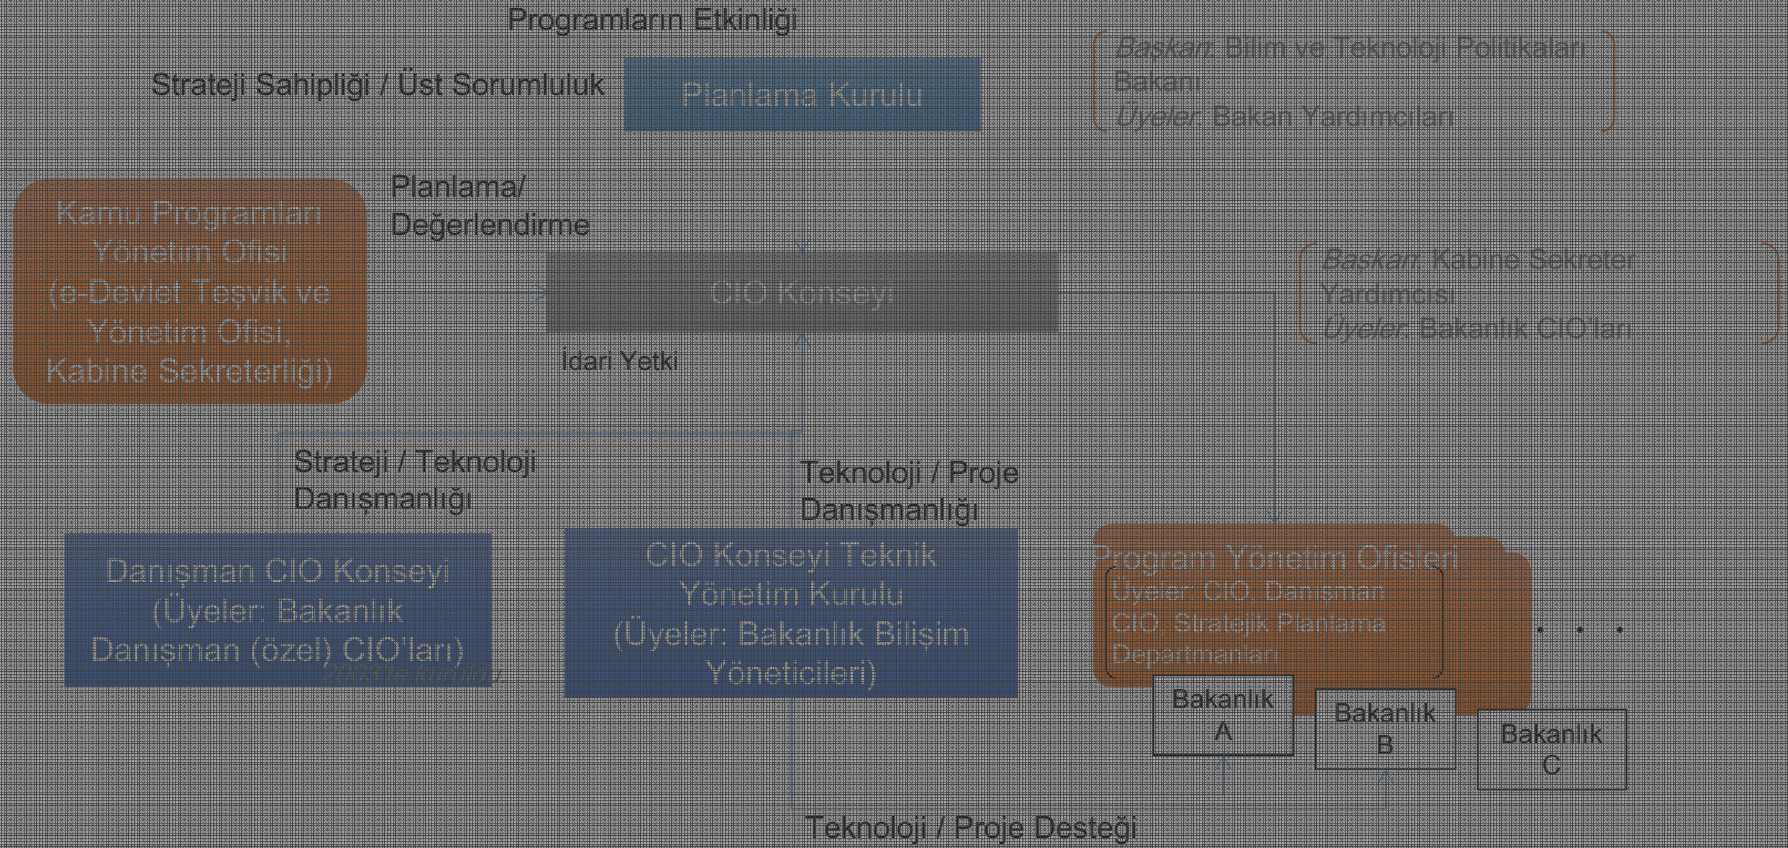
Programların Etkinliği

Strateji Sahipliği / Üst Sorumluluk

Planlama Kurulu

*Başkan*: Bilim ve Teknoloji Politikaları Bakanı
*Üyeler*: Bakan Yardımcıları

Planlama/ Değerlendirme

Kamu Programları Yönetim Ofisi (e-Devlet Teşvik ve Yönetim Ofisi, Kabine Sekreterliği)

CIO Konseyi

*Başkan*: Kabine Sekreter Yardımcısı
*Üyeler*: Bakanlık CIO'ları

İdari Yetki

Strateji / Teknoloji Danışmanlığı

Teknoloji / Proje Danışmanlığı

Danışman CIO Konseyi (Üyeler: Bakanlık Danışman (özel) CIO'ları)

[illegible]

CIO Konseyi Teknik Yönetim Kurulu (Üyeler: Bakanlık Bilişim Yöneticileri)

Program Yönetim Ofisleri

Üyeler: CIO, Danışman CIO, Stratejik Planlama Departmanları

. . .

Bakanlık A

Bakanlık B

Bakanlık C

Teknoloji / Proje Desteği